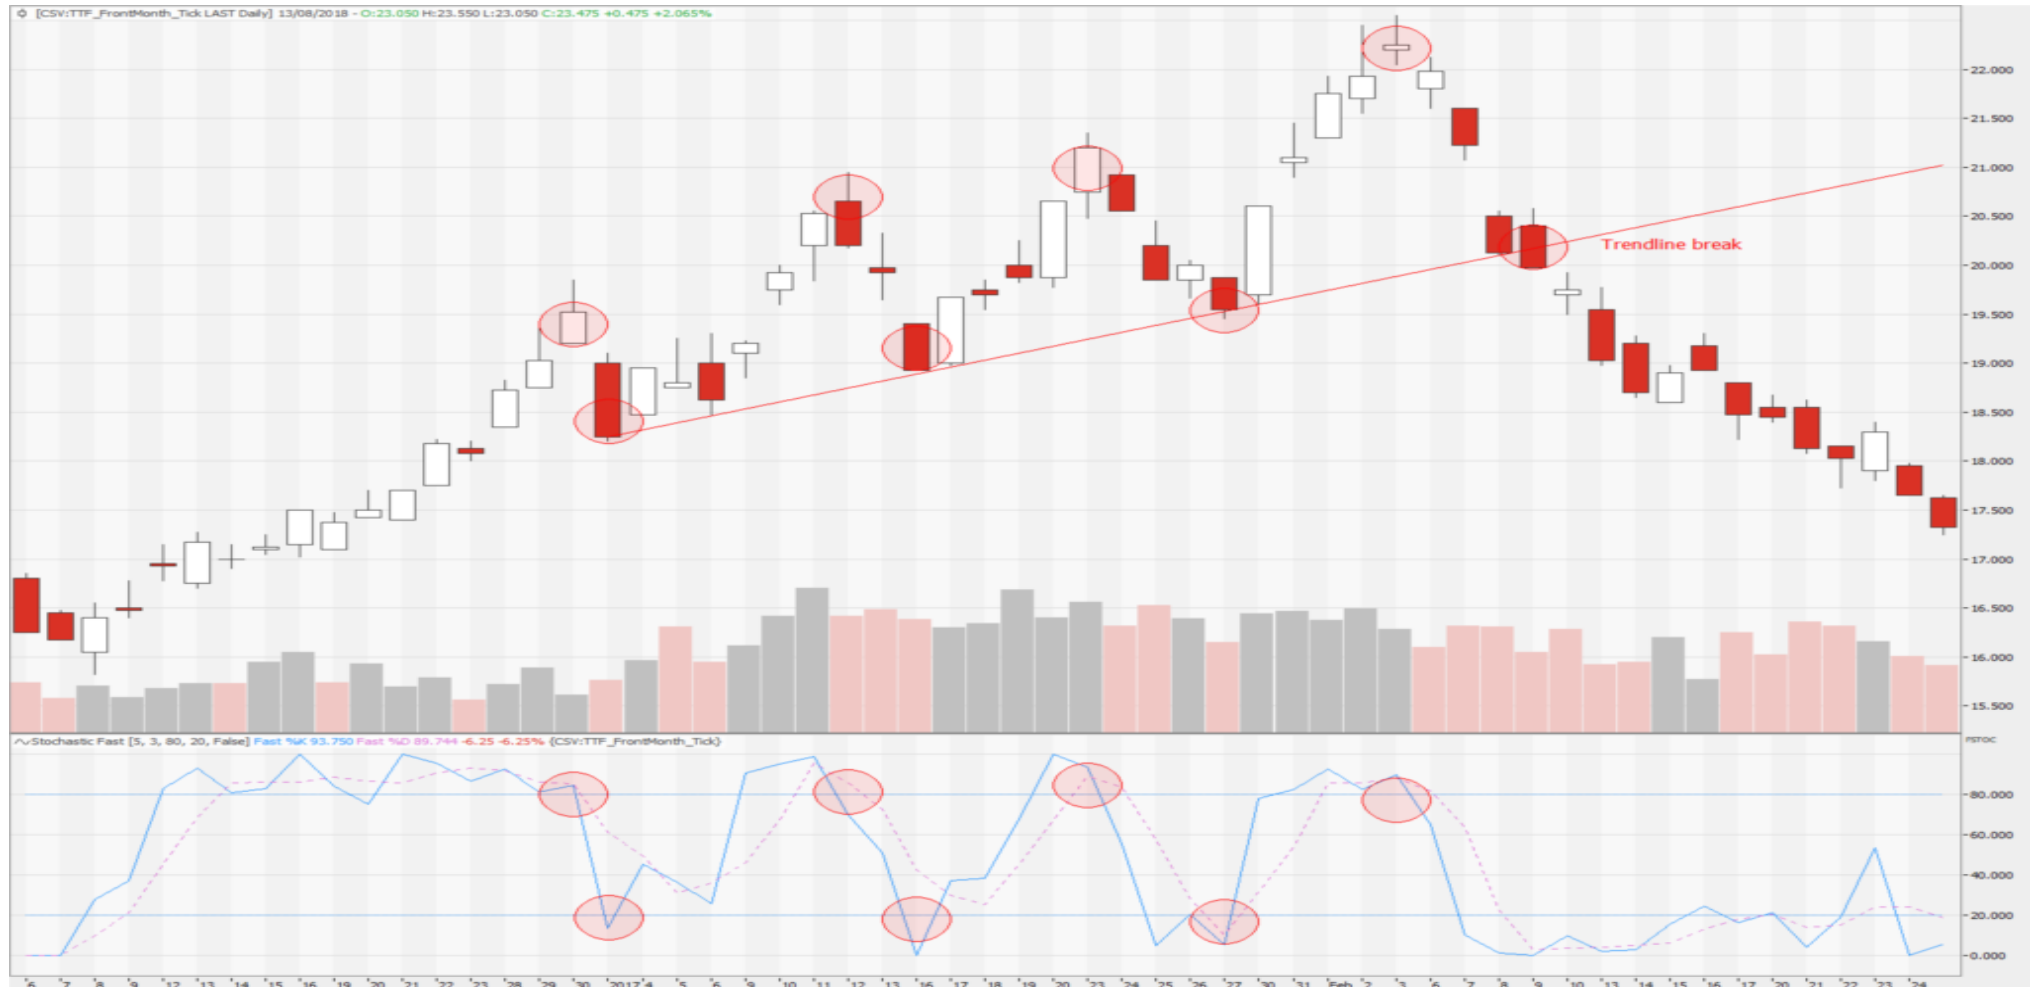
[CSV:TTF_FrontMonth_Tick LAST Daily] 13/08/2018 - O:23.050 H:23.550 L:23.050 C:23.475 +0.475 +2.065%

Trendline break

22.000
21.500
21.000
20.500
20.000
19.500
19.000
18.500
18.000
17.500
17.000
16.500
16.000
15.500

Stochastic Fast [5, 3, 80, 20, False] Fast %K 93.750 Fast %D 89.744 -6.25 -6.25% (CSV:TTF_FrontMonth_Tick)

FSTOC
80.000
60.000
40.000
20.000
0.000

6 7 8 9 12 13 14 15 16 19 20 21 22 23 28 29 30 2017 4 5 6 9 10 11 12 13 16 17 18 19 20 23 24 25 26 27 30 31 Feb 2 3 6 7 8 9 10 13 14 15 16 17 20 21 22 23 24